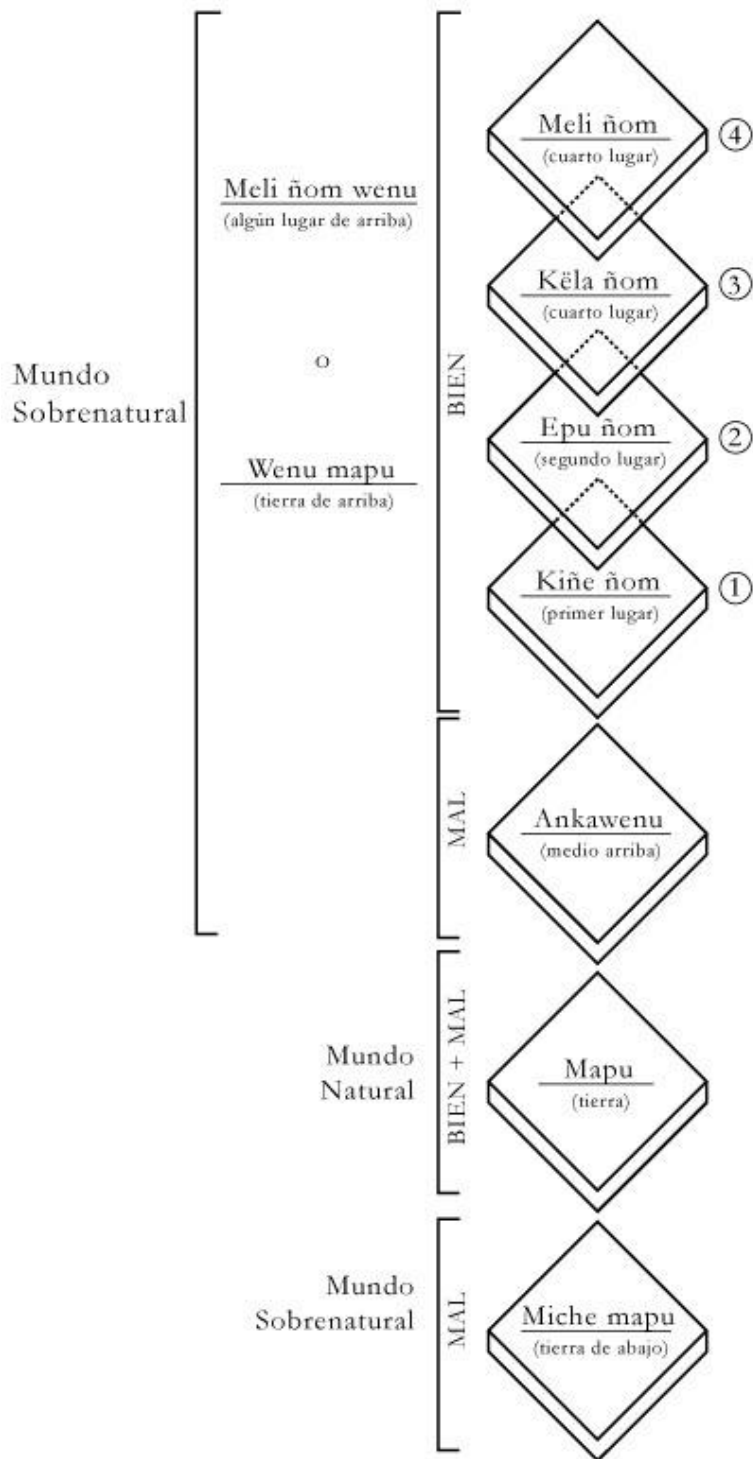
Mundo Sobrenatural

Meli ñom wenu
(algún lugar de arriba)

o

Wenu mapu
(tierra de arriba)

BIEN

Meli ñom
(cuarto lugar)
4

Këla ñom
(cuarto lugar)
3

Epu ñom
(segundo lugar)
2

Kiñe ñom
(primer lugar)
1

MAL

Ankawenu
(medio arriba)

Mundo Natural

BIEN + MAL

Mapu
(tierra)

Mundo Sobrenatural

MAL

Miche mapu
(tierra de abajo)